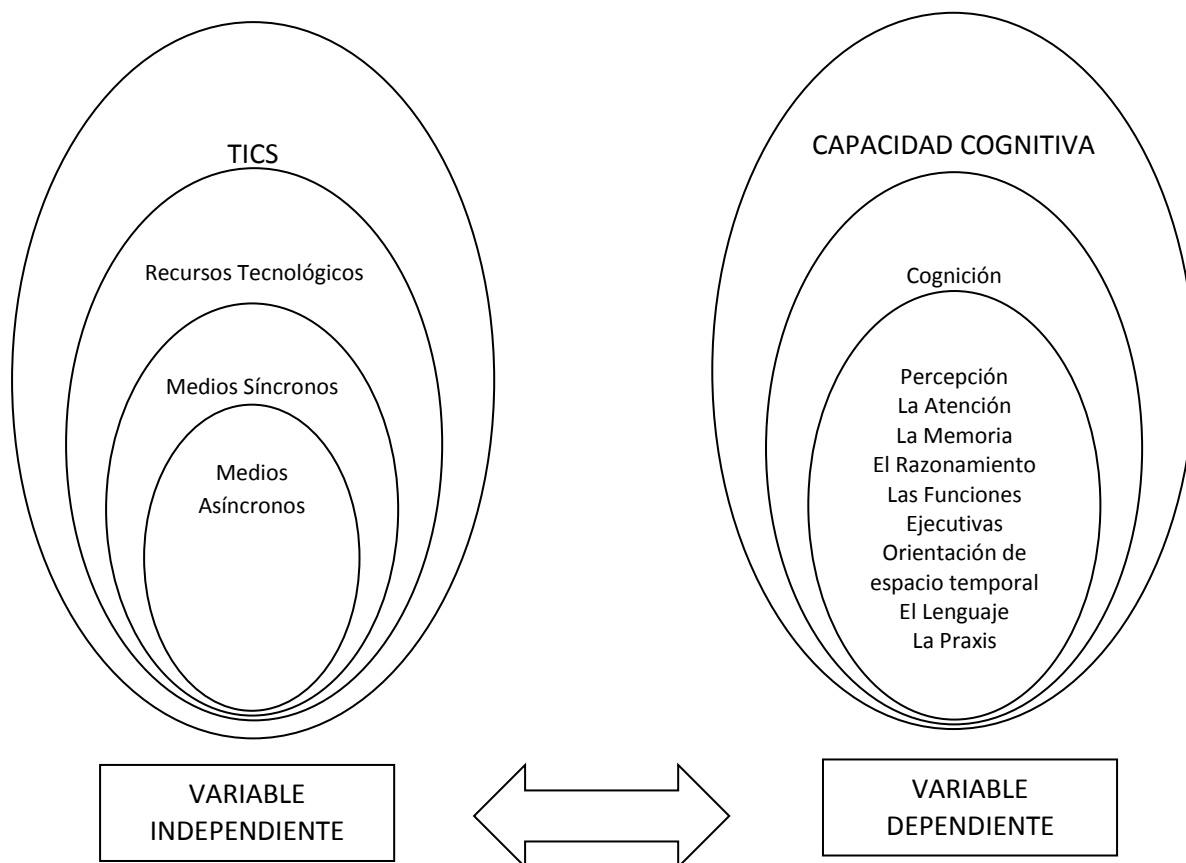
TICS

Recursos Tecnológicos

Medios Síncronos

Medios Asíncronos

CAPACIDAD COGNITIVA

Cognición

Percepción
La Atención
La Memoria
El Razonamiento
Las Funciones Ejecutivas
Orientación de espacio temporal
El Lenguaje
La Praxis

VARIABLE INDEPENDIENTE

VARIABLE DEPENDIENTE